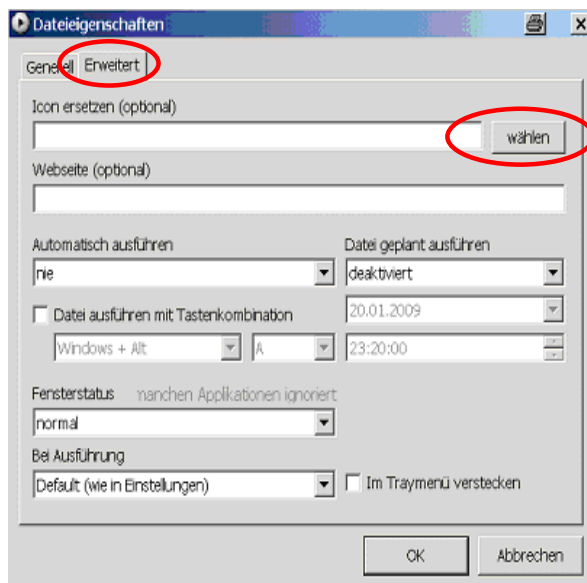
Dateieigenschaften

Generell Erweitert

Icon ersetzen (optional)

wählen

Webseite (optional)

Automatisch ausführen

nie

Datei geplant ausführen

deaktiviert

Datei ausführen mit Tastenkombination

20.01.2009

Windows + Alt

A

23:20:00

Fensterstatus manchen Applikationen ignoriert

normal

Bei Ausführung

Default (wie in Einstellungen)

Im Traymenü verstecken

OK

Abbrechen